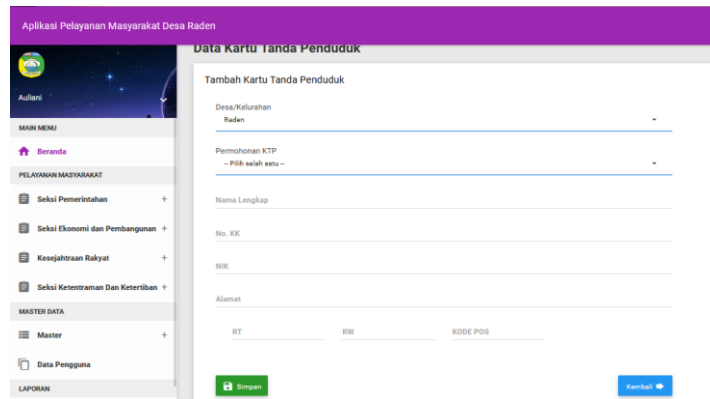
Aplikasi Pelayanan Masyarakat Desa Raden

Auliani

MAIN MENU

Beranda

PELAYANAN MASYARAKAT

Seksi Pemerintahan +

Seksi Ekonomi dan Pembangunan +

Kesejahtraan Rakyat +

Seksi Ketentraman Dan Ketertiban +

MASTER DATA

Master +

Data Pengguna

LAPORAN

Data Kartu Tanda Penduduk

Tambah Kartu Tanda Penduduk

Desa/Kelurahan

Raden

Permohonan KTP

-- Pilih salah satu --

Nama Lengkap

No. KK

NIK

Alamat

RT

RW

KODE POS

Simpan

Kembali